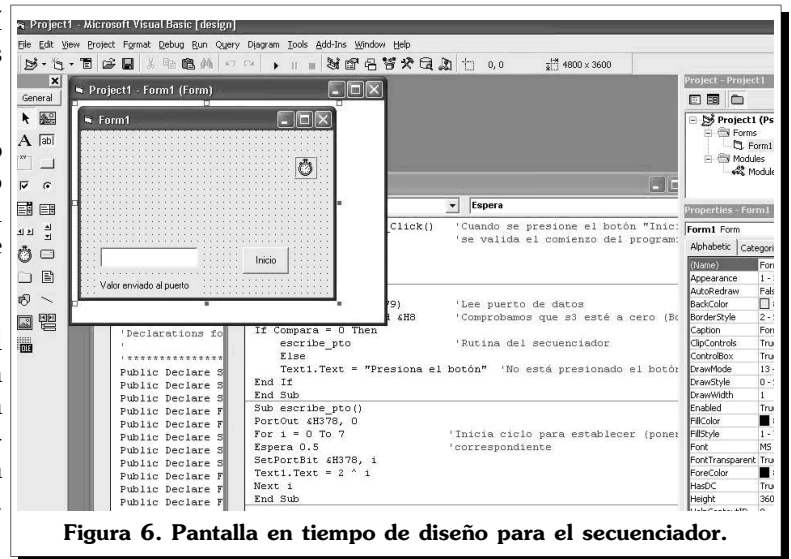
Project1 - Microsoft Visual Basic [design]

File Edit View Project Format Debug Run Query Diagram Tools Add-Ins Window Help

0, 0 4800 x 3600

General

Project1 - Form1 (Form)

Form1

Inicio

Valor enviado al puerto

Espera

Click() 'Cuando se presione el botón "Inic:
'se valida el comienzo del program:

9) 'Lee puerto de datos
And &H8 'Comprobamos que s3 esté a cero (Bo

If Compara = 0 Then
escribe_pto 'Rutina del secuenciador
Else
Text1.Text = "Presiona el botón" 'No está presionado el botón
End If
End Sub
Sub escribe_pto()
PortOut &H378, 0
For i = 0 To 7 'Inicia ciclo para establecer (poner
Espera 0.5 'correspondiente
SetPortBit &H378, i
Text1.Text = 2 ^ i
Next i
End Sub

'Declarations fo
'**************
Public Declare S
Public Declare S
Public Declare S
Public Declare F
Public Declare F
Public Declare S
Public Declare S
Public Declare S
Public Declare F
Public Declare F
Public Declare F

Project - Project1

Project1 (Ps
Forms
Form1
Modules
Module

Properties - Form1

Form1 Form

Alphabetic Categori

| (Name) | For |
|---|---|
| Appearance | 1 - |
| AutoRedraw | Fals |
| BackColor | |
| BorderStyle | 2 - |
| Caption | For |
| ClipControls | Tru |
| ControlBox | Tru |
| DrawMode | 13 - |
| DrawStyle | 0 - |
| DrawWidth | 1 |
| Enabled | Tru |
| FillColor | |
| FillStyle | 1 - |
| Font | MS |
| FontTransparent | Tru |
| ForeColor | |
| HasDC | Tru |
| Height | 360 |

Figura 6. Pantalla en tiempo de diseño para el secuenciador.